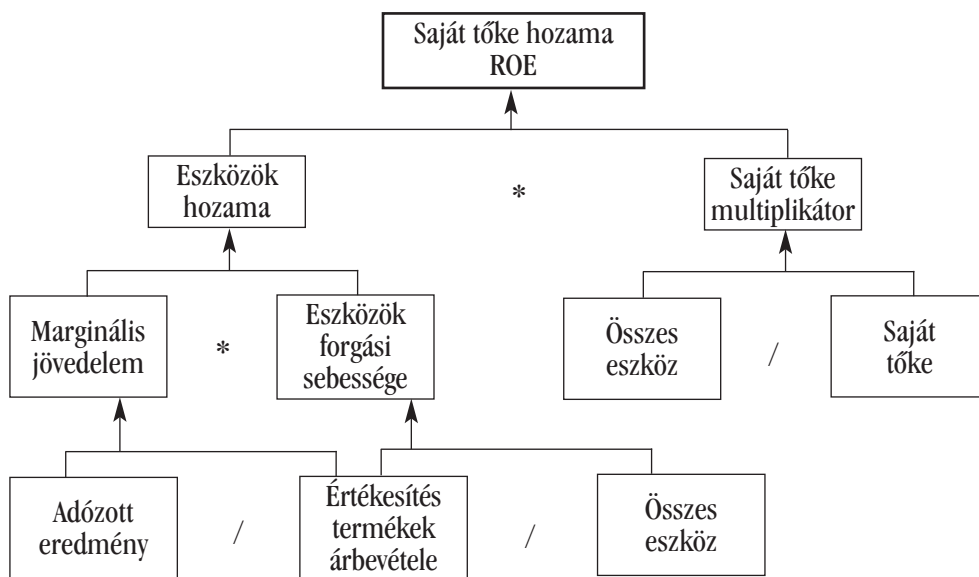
Saját tőke hozama
ROE

Eszközök hozama

*

Saját tőke multiplikátor

Marginális jövedelem

*

Eszközök forgási sebessége

Összes eszköz

/

Saját tőke

Adózott eredmény

/

Értékesítés termékek árbevétele

/

Összes eszköz